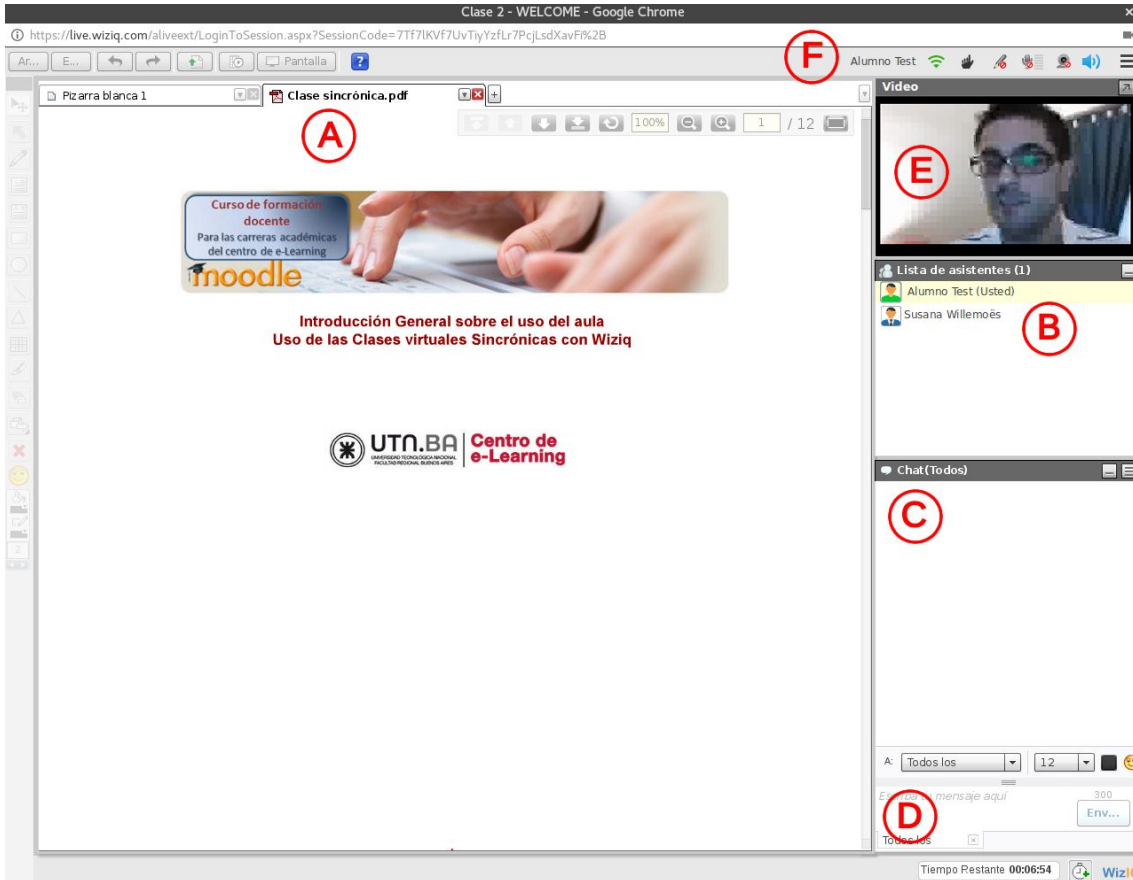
Clase 2 - WELCOME - Google Chrome

https://live.wiziq.com/aliveext/LoginToSession.aspx?SessionCode=7Tf7lKVf7UvTiyYzfLr7PcjLsdXavFi%2B

Ar... E... Pantalla ?

F

Alumno Test

Pizarra blanca 1

Clase sincrónica.pdf

A

100% 1 / 12

Curso de formación docente
Para las carreras académicas del centro de e-Learning
moodle

Introducción General sobre el uso del aula
Uso de las Clases virtuales Sincrónicas con Wiziq

UTN.BA UNIVERSIDAD TECNOLOGICA NACIONAL FACULTAD REGIONAL BUENOS AIRES | Centro de e-Learning

Video

E

Lista de asistentes (1)

Alumno Test (Usted)

Susana Willemoës

B

Chat(Todos)

C

A: Todos los 12

Es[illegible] mensaje aquí 300

Env...

D

Todos los

Tiempo Pestante 00:06:54 Wiz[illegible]